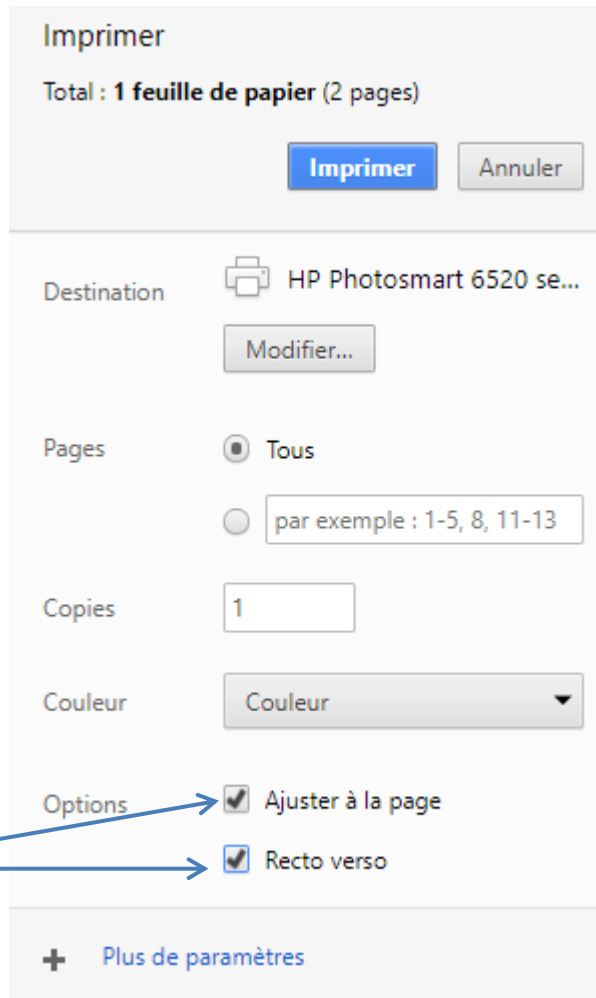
Imprimer

Total : **1 feuille de papier** (2 pages)

Imprimer

Annuler

Destination

HP Photosmart 6520 se...

Modifier...

Pages

Tous

par exemple : 1-5, 8, 11-13

Copies

1

Couleur

Couleur

Options

Ajuster à la page

Recto verso

Plus de paramètres